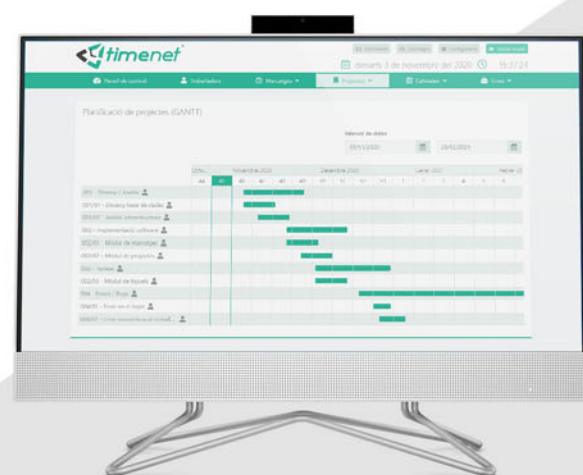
timenet

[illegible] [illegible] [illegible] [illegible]

dimarts 3 de novembre del 2020 15:37:24

Panell de control | Treballadors | Marcatges | Projectes | Calendaris | Eines

Planificació de projectes (GANTT)

Interval de dates

03/11/2020 | 26/02/2021

Novembre 2020 | Desembre 2020 | Gener 2021 | Febrer 20

001 - Disseny i Anàlisi
001/01 - Disseny base de dades
001/02 - Anàlisi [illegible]
002 - Implementació software
002/01 - Mòdul de marcatges
002/02 - Mòdul de projectes
003 - Testeo
003/01 - Mòdul de fitxatges
004 - Errors / Bugs
004/01 - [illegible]
004/02 - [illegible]